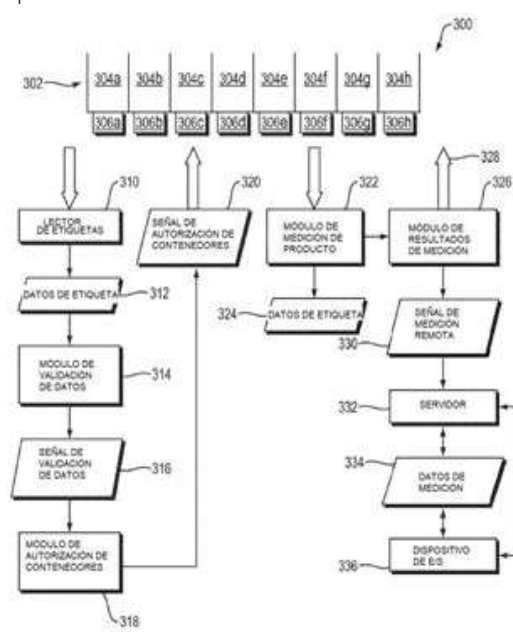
300

302

304a 304b 304c 304d 304e 304f 304g 304h

306a 306b 306c 306d 306e 306f 306g 306h

310

LECTOR DE ETIQUETAS

320

SEÑAL DE AUTORIZACION DE CONTENEDORES

322

MODULO DE MEDICION DE PRODUCTO

328

326

MODULO DE RESULTADOS DE MEDICION

DATOS DE ETIQUETA

312

324

DATOS DE ETIQUETA

SEÑAL DE MEDICION REMOTA

330

MODULO DE VALIDACION DE DATOS

314

332

SERVIDOR

SEÑAL DE VALIDACION DE DATOS

316

334

DATOS DE MEDICION

MODULO DE AUTORIZACION DE CONTENEDORES

DISPOSITIVO DE E/S

336

318